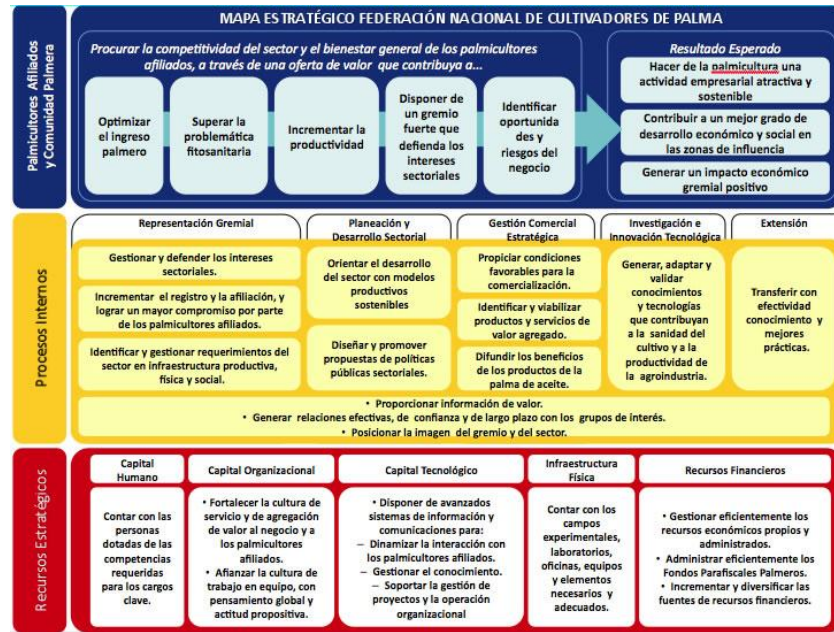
MAPA ESTRATÉGICO FEDERACIÓN NACIONAL DE CULTIVADORES DE PALMA

Palmicultores Afiliados y Comunidad Palmera

Procurar la competitividad del sector y el bienestar general de los palmicultores afiliados, a través de una oferta de valor que contribuya a...

Optimizar el ingreso palmero

Superar la problemática fitosanitaria

Incrementar la productividad

Disponer de un gremio fuerte que defienda los intereses sectoriales

Identificar oportunidades y riesgos del negocio

Resultado Esperado

Hacer de la palmicultura una actividad empresarial atractiva y sostenible

Contribuir a un mejor grado de desarrollo económico y social en las zonas de influencia

Generar un impacto económico gremial positivo

Procesos Internos

Representación Gremial

Gestionar y defender los intereses sectoriales.

Incrementar el registro y la afiliación, y lograr un mayor compromiso por parte de los palmicultores afiliados.

Identificar y gestionar requerimientos del sector en infraestructura productiva, física y social.

Planeación y Desarrollo Sectorial

Orientar el desarrollo del sector con modelos productivos sostenibles

Diseñar y promover propuestas de políticas públicas sectoriales.

Gestión Comercial Estratégica

Propiciar condiciones favorables para la comercialización.

Identificar y viabilizar productos y servicios de valor agregado.

Difundir los beneficios de los productos de la palma de aceite.

Investigación e Innovación Tecnológica

Generar, adaptar y validar conocimientos y tecnologías que contribuyan a la sanidad del cultivo y a la productividad de la agroindustria.

Extensión

Transferir con efectividad conocimiento y mejores prácticas.

• Proporcionar información de valor.
• Generar relaciones efectivas, de confianza y de largo plazo con los grupos de interés.
• Posicionar la imagen del gremio y del sector.

Recursos Estratégicos

Capital Humano

Contar con las personas dotadas de las competencias requeridas para los cargos clave.

Capital Organizacional

• Fortalecer la cultura de servicio y de agregación de valor al negocio y a los palmicultores afiliados.
• Afianzar la cultura de trabajo en equipo, con pensamiento global y actitud propositiva.

Capital Tecnológico

• Disponer de avanzados sistemas de información y comunicaciones para:
– Dinamizar la interacción con los palmicultores afiliados.
– Gestionar el conocimiento.
– Soportar la gestión de proyectos y la operación organizacional

Infraestructura Física

Contar con los campos experimentales, laboratorios, oficinas, equipos y elementos necesarios y adecuados.

Recursos Financieros

• Gestionar eficientemente los recursos económicos propios y administrados.
• Administrar eficientemente los Fondos Parafiscales Palmeros.
• Incrementar y diversificar las fuentes de recursos financieros.